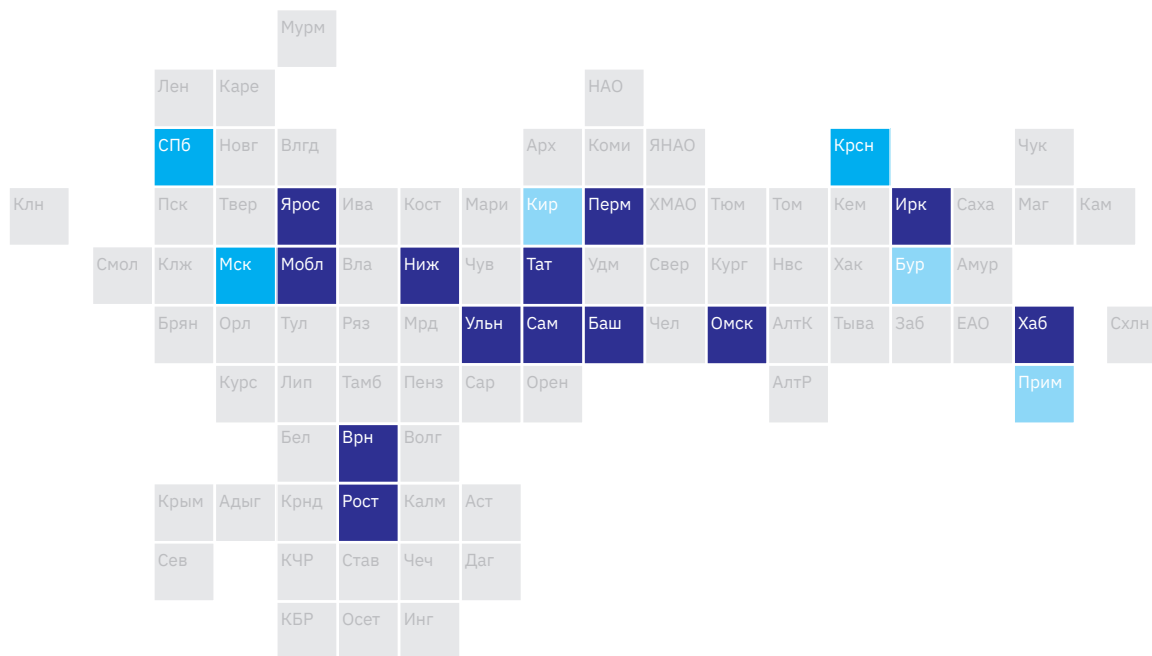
Мурм

Лен Каре НАО

СПб Новг Влгд Арх Коми ЯНАО Крсн Чук

Клн Пск Твер Ярос Ива Кост Мари Кир Перм ХМАО Тюм Том Кем Ирк Саха Маг Кам

Смол Клж Мск Мобл Вла Ниж Чув Тат Удм Свер Кург Нвс Хак Бур Амур

Брян Орл Тул Ряз Мрд Ульн Сам Баш Чел Омск АлтК Тыва Заб ЕАО Хаб Схлн

Курс Лип Тамб Пенз Сар Орен АлтР Прим

Бел Врн Волг

Крым Адыг Крнд Рост Калм Аст

Сев КЧР Став Чеч Даг

КБР Осет Инг